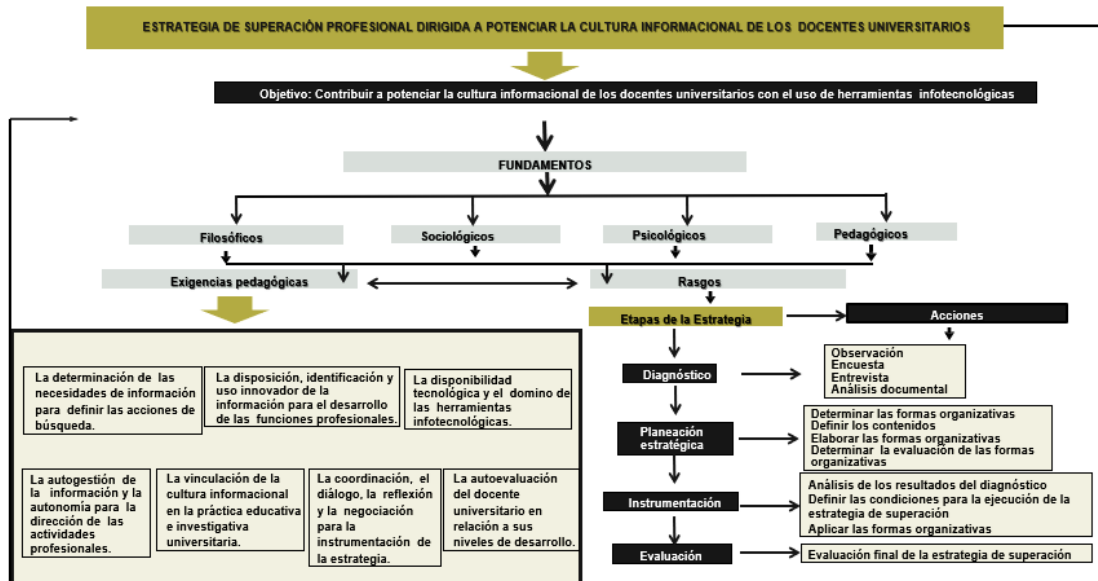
ESTRATEGIA DE SUPERACIÓN PROFESIONAL DIRIGIDA A POTENCIAR LA CULTURA INFORMACIONAL DE LOS DOCENTES UNIVERSITARIOS

Objetivo: Contribuir a potenciar la cultura informacional de los docentes universitarios con el uso de herramientas infotecnológicas

FUNDAMENTOS

Filosóficos

Sociológicos

Psicológicos

Pedagógicos

Exigencias pedagógicas

Rasgos

Etapas de la Estrategia

Acciones

La determinación de las necesidades de información para definir las acciones de búsqueda.

La disposición, identificación y uso innovador de la información para el desarrollo de las funciones profesionales.

La disponibilidad tecnológica y el domino de las herramientas infotecnológicas.

La autogestión de la información y la autonomía para la dirección de las actividades profesionales.

La vinculación de la cultura informacional en la práctica educativa e investigativa universitaria.

La coordinación, el diálogo, la reflexión y la negociación para la instrumentación de la estrategia.

La autoevaluación del docente universitario en relación a sus niveles de desarrollo.

Diagnóstico

Observación
Encuesta
Entrevista
Análisis documental

Planeación estratégica

Determinar las formas organizativas
Definir los contenidos
Elaborar las formas organizativas
Determinar la evaluación de las formas organizativas

Instrumentación

Análisis de los resultados del diagnóstico
Definir las condiciones para la ejecución de la estrategia de superación
Aplicar las formas organizativas

Evaluación

Evaluación final de la estrategia de superación